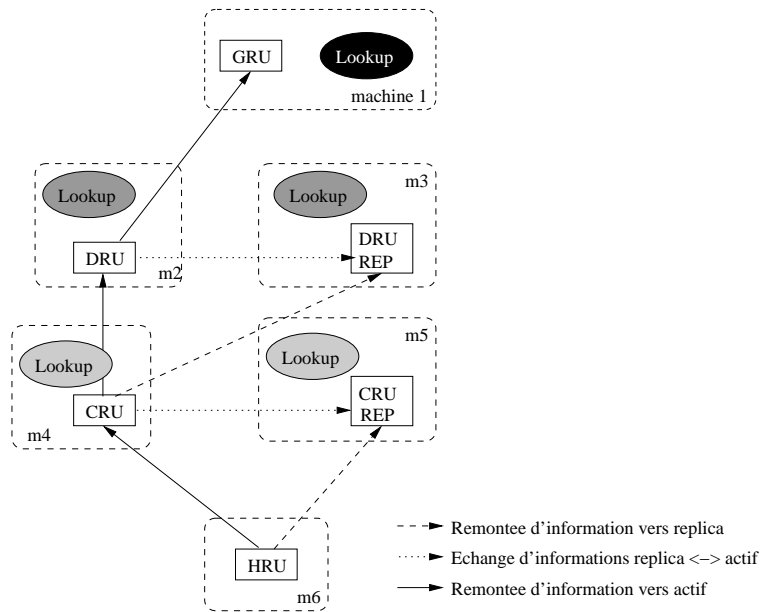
GRU
Lookup
machine 1

Lookup
DRU
m2

Lookup
m3
DRU
REP

Lookup
CRU
m4

Lookup
m5
CRU
REP

HRU
m6

Remontee d'information vers replica
Echange d'informations replica <–> actif
Remontee d'information vers actif